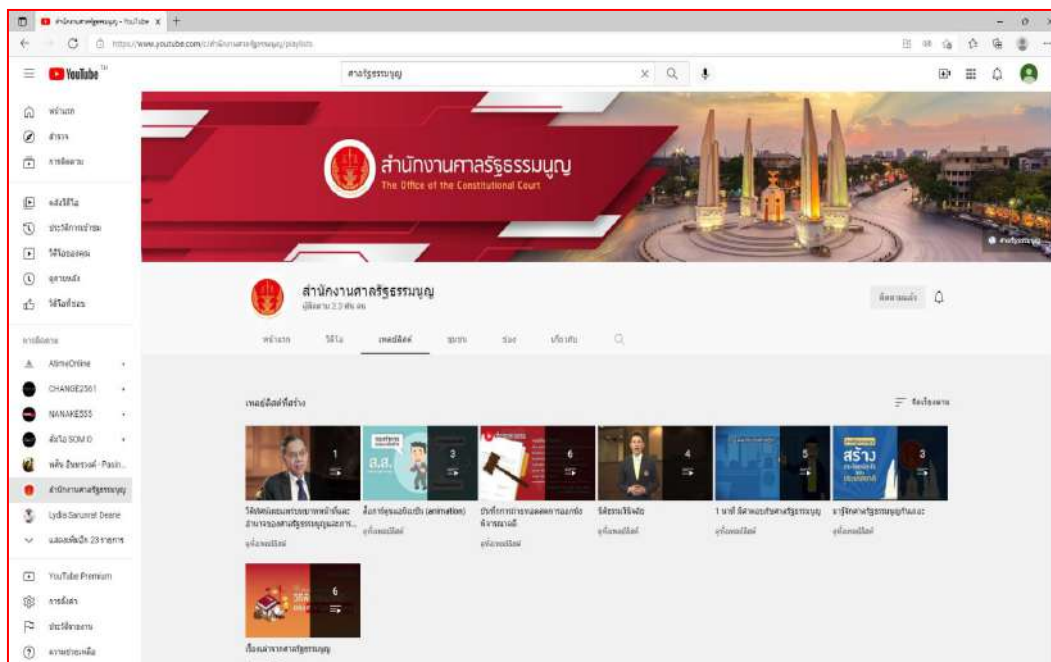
สำนักงานศาลรัฐธรรมนูญ - YouTube

https://www.youtube.com/c/สำนักงานศาลรัฐธรรมนูญ/playlists

YouTube TH

ศาลรัฐธรรมนูญ

หน้าแรก
สำรวจ
การติดตาม

คลังวิดีโอ
ประวัติการเข้าชม
วิดีโอของคุณ
ดูภายหลัง
วิดีโอที่ชอบ

การติดตาม
AtimeOnline
CHANGE2561
NANAKE555
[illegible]
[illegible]
สำนักงานศาลรัฐธรรมนูญ
Lydia Sarunrat Deane
แสดงเพิ่มอีก 23 รายการ

YouTube Premium
การตั้งค่า
ประวัติการรายงาน
ความช่วยเหลือ

สำนักงานศาลรัฐธรรมนูญ
The Office of the Constitutional Court

สำนักงานศาลรัฐธรรมนูญ
ผู้ติดตาม 2.3 พัน คน

ติดตามแล้ว

หน้าแรก วิดีโอ เพลย์ลิสต์ ชุมชน ช่อง เกี่ยวกับ

เพลย์ลิสต์ที่สร้าง

จัดเรียงตาม

1
3
6
4
5
3
6

ส.ส.
สร้าง

วีดิทัศน์แนะนำบทบาทหน้าที่และอำนาจของศาลรัฐธรรมนูญและสำ...
ดูเพลย์ลิสต์

สื่อการ์ตูนแอนิเมชัน (animation)
ดูเพลย์ลิสต์

บันทึกการถ่ายทอดสดการอ่านคำวินิจฉัย
ดูเพลย์ลิสต์

วีดิทัศน์วิจัย
ดูเพลย์ลิสต์

1 นาที กับศาลรัฐธรรมนูญ
ดูเพลย์ลิสต์

มารู้จักศาลรัฐธรรมนูญกันเถอะ
ดูเพลย์ลิสต์

เรื่องเล่าจากศาลรัฐธรรมนูญ